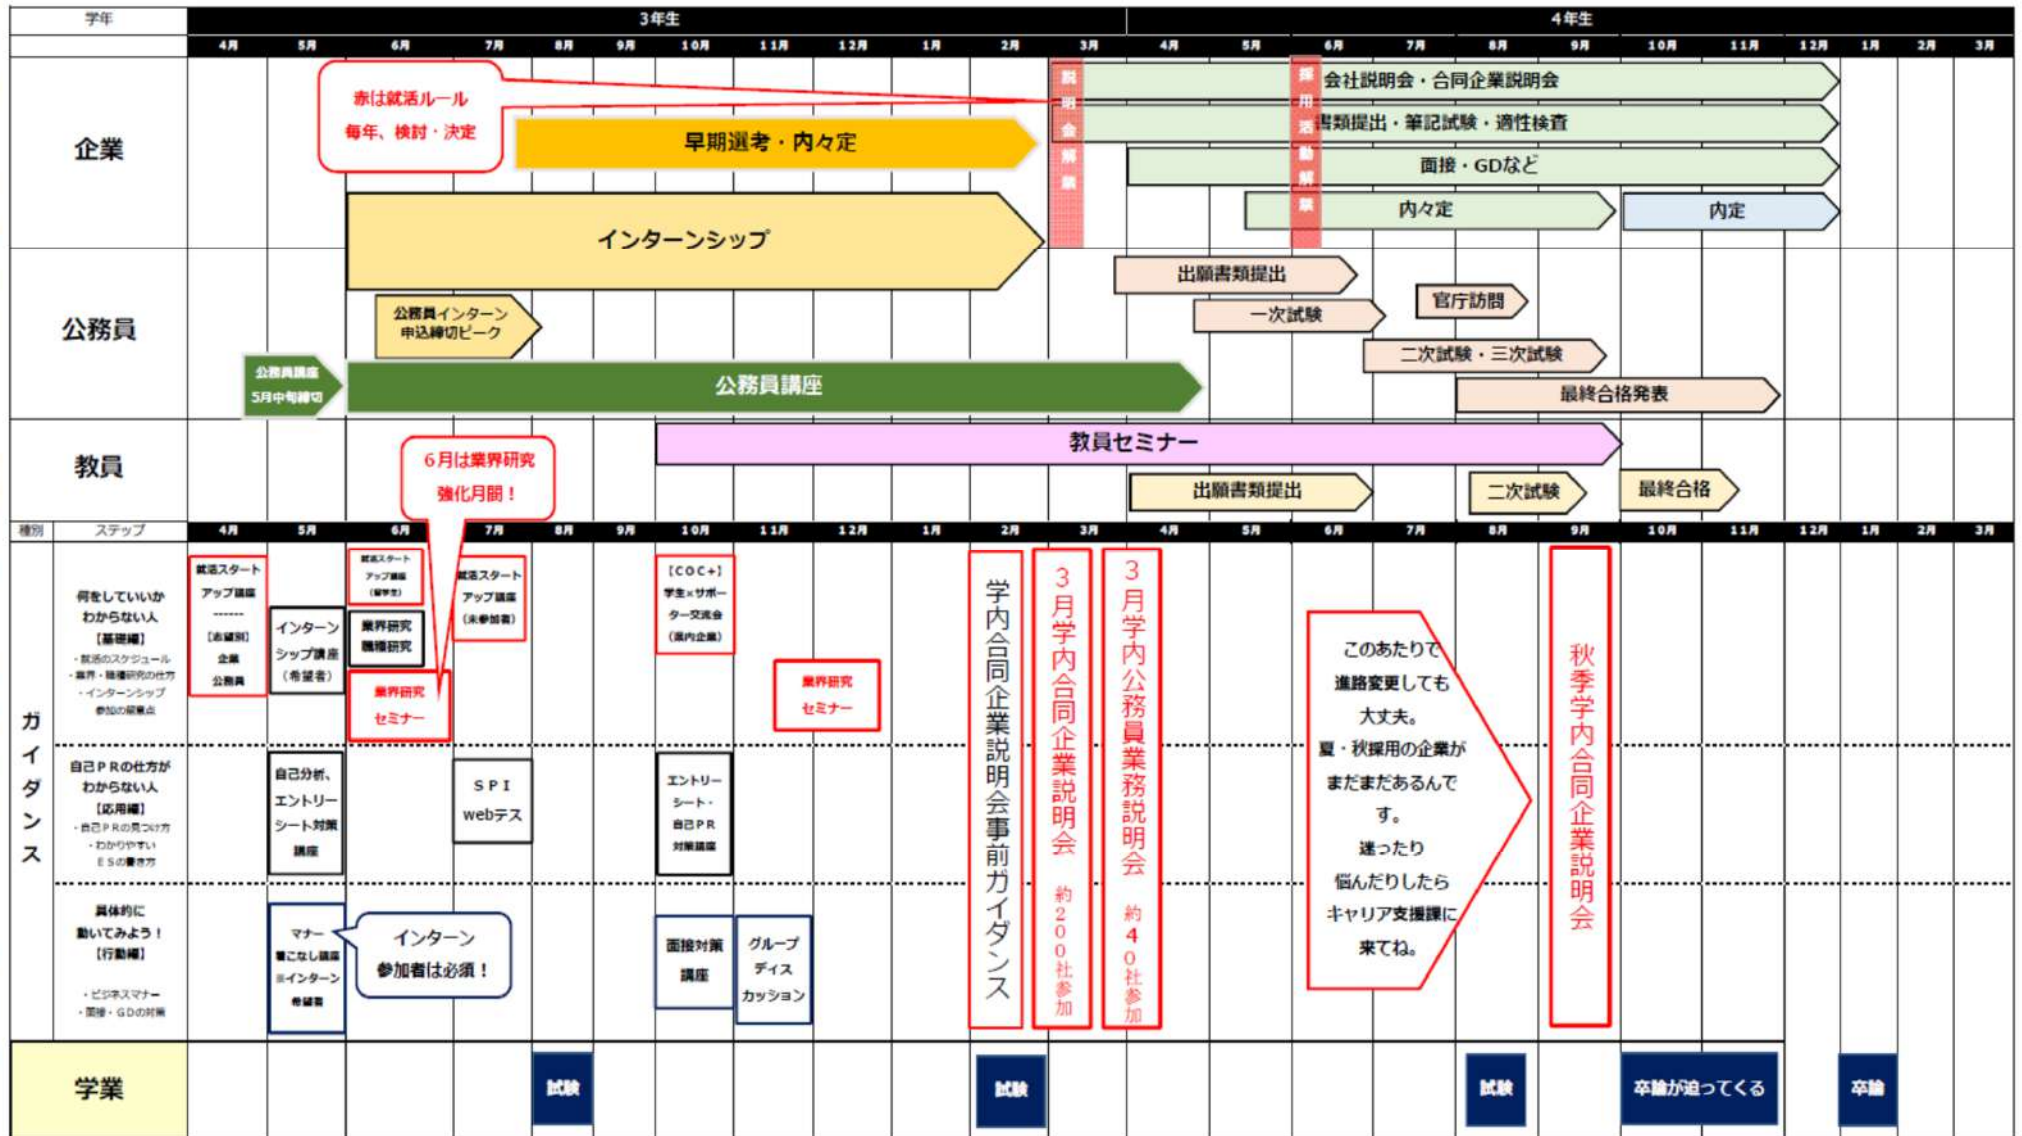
学年 3年生 4年生

4月 5月 6月 7月 8月 9月 10月 11月 12月 1月 2月 3月 4月 5月 6月 7月 8月 9月 10月 11月 12月 1月 2月 3月

企業

赤は就活ルール
毎年、検討・決定

早期選考・内々定

インターンシップ

説明会解禁

採用活動解禁

会社説明会・合同企業説明会

書類提出・筆記試験・適性検査

面接・GDなど

内々定

内定

公務員

公務員インターン申込締切ピーク

公務員講座 5月中旬締切

公務員講座

出願書類提出

一次試験

官庁訪問

二次試験・三次試験

最終合格発表

教員

6月は業界研究強化月間！

教員セミナー

出願書類提出

二次試験

最終合格

種別 ステップ

4月 5月 6月 7月 8月 9月 10月 11月 12月 1月 2月 3月 4月 5月 6月 7月 8月 9月 10月 11月 12月 1月 2月 3月

ガイダンス

何をしていいかわからない人
【基礎編】
・就活のスケジュール
・業界・職種研究の仕方
・インターンシップ参加の留意点

就活スタートアップ講座
------
[志望別]
企業
公務員

インターンシップ講座（希望者）

就活スタートアップ講座（留学生）

業界研究職種研究

業界研究セミナー

就活スタートアップ講座（未参加者）

[COC+]
学生×サポーター交流会
（県内企業）

業界研究セミナー

自己PRの仕方がわからない人
【応用編】
・自己PRの見つけ方
・わかりやすいESの書き方

自己分析、エントリーシート対策講座

SPI webテス

エントリーシート・自己PR対策講座

具体的に動いてみよう！
【行動編】
・ビジネスマナー
・面接・GDの対策

マナー着こなし講座※インターン希望者

インターン参加者は必須！

面接対策講座

グループディスカッション

学内合同企業説明会事前ガイダンス

3月学内合同企業説明会 約200社参加

3月学内公務員業務説明会 約40社参加

このあたりで進路変更しても大丈夫。
夏・秋採用の企業がまだまだあるんです。
迷ったり悩んだりしたらキャリア支援課に来てね。

秋季学内合同企業説明会

学業

試験

試験

試験

卒論が迫ってくる

卒論